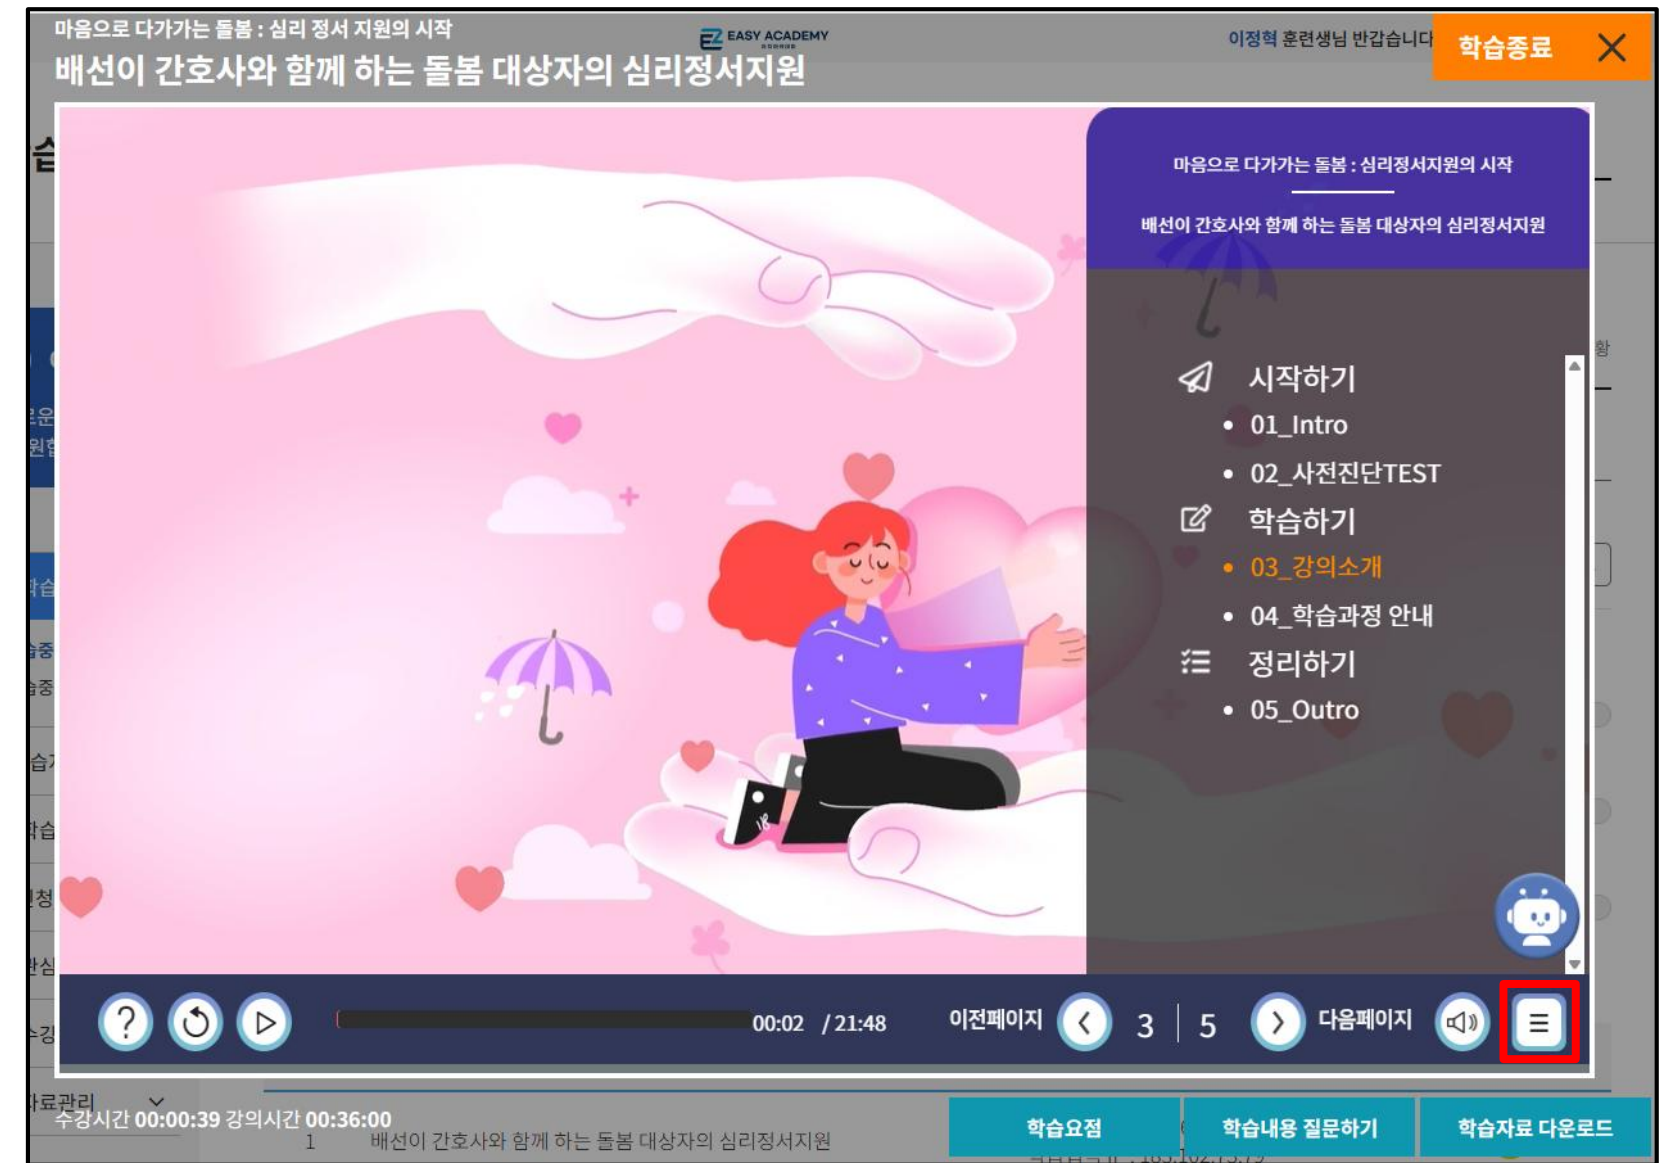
마음으로 다가가는 돌봄 : 심리 정서 지원의 시작
배선이 간호사와 함께 하는 돌봄 대상자의 심리정서지원

EASY ACADEMY

이정혁 훈련생님 반갑습니다

학습종료

마음으로 다가가는 돌봄 : 심리정서지원의 시작

배선이 간호사와 함께 하는 돌봄 대상자의 심리정서지원

시작하기
• 01_Intro
• 02_사전진단TEST

학습하기
• 03_강의소개
• 04_학습과정 안내

정리하기
• 05_Outro

00:02 / 21:48

이전페이지 3 | 5 다음페이지

수강시간 00:00:39 강의시간 00:36:00

1 배선이 간호사와 함께 하는 돌봄 대상자의 심리정서지원

학습요점 학습내용 질문하기 학습자료 다운로드

자료관리